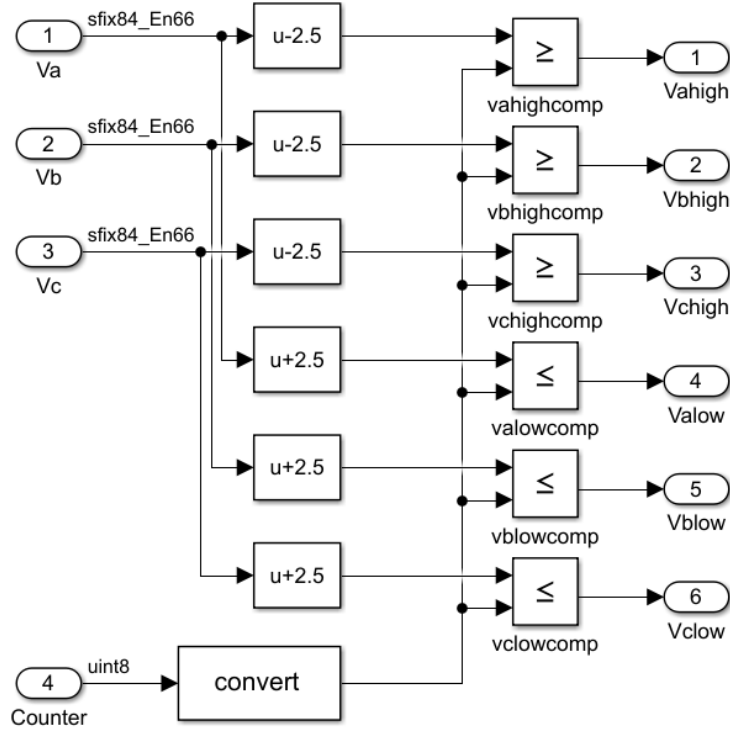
1
Va
sfix84_En66
2
Vb
sfix84_En66
3
Vc
sfix84_En66
4
Counter
uint8

u-2.5
u-2.5
u-2.5
u+2.5
u+2.5
u+2.5
convert

≥
vahighcomp
≥
vbhighcomp
≥
vchighcomp
≤
valowcomp
≤
vblowcomp
≤
vclowcomp

1
Vahigh
2
Vbhigh
3
Vchigh
4
Valow
5
Vblow
6
Vclow